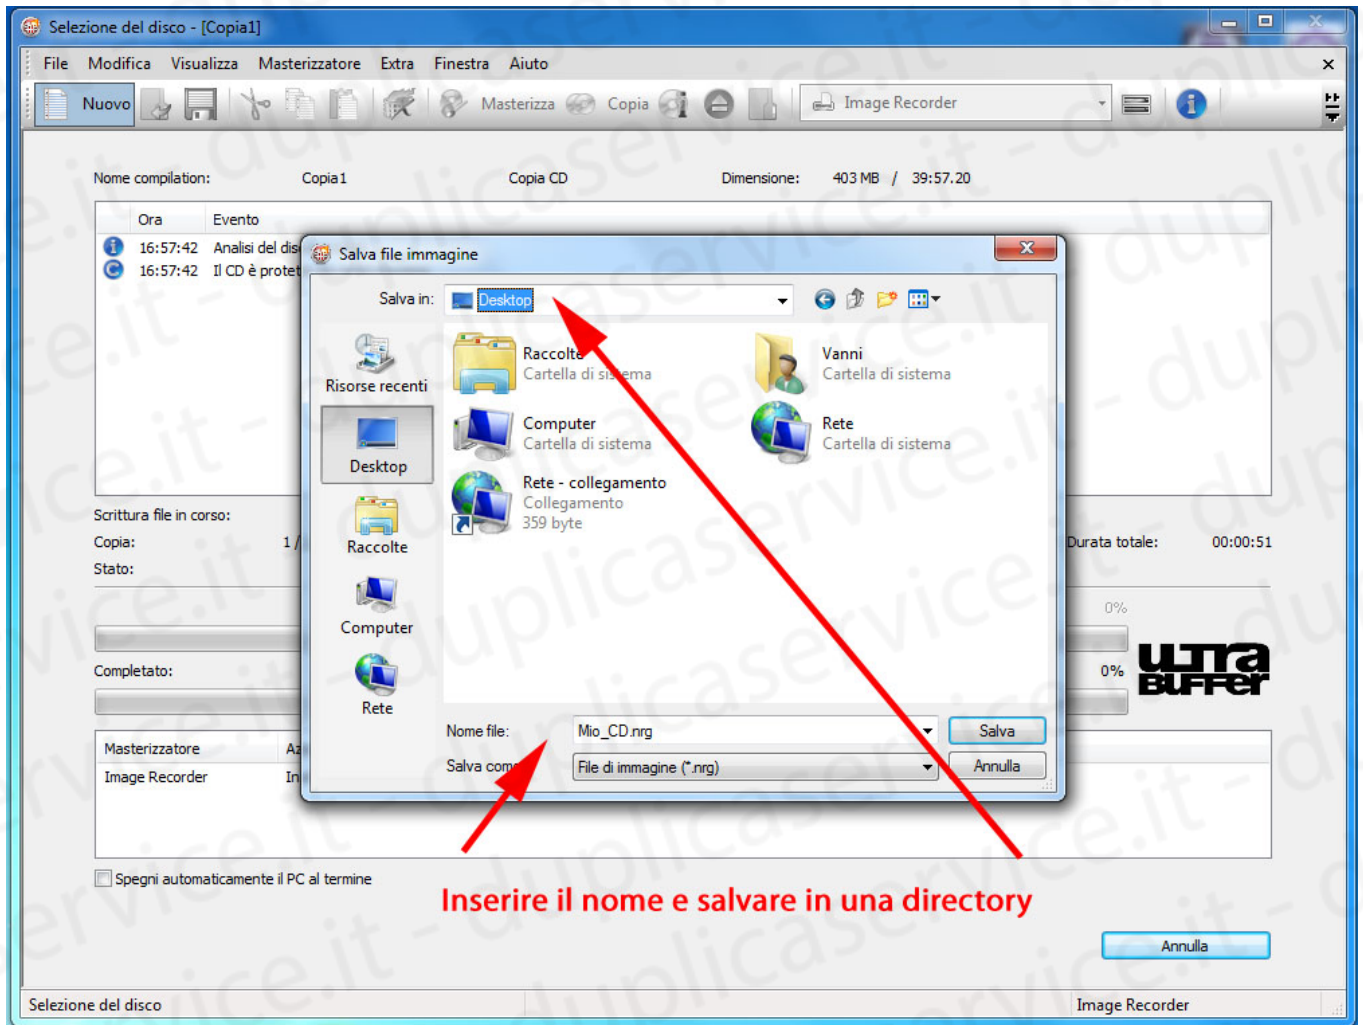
Selezione del disco - [Copia1]

File Modifica Visualizza Masterizzatore Extra Finestra Aiuto

Nuovo Masterizza Copia Image Recorder

Nome compilation: Copia1 Copia CD Dimensione: 403 MB / 39:57.20

| Ora | Evento |
|---|---|
| 16:57:42 | Analisi del dis |
| 16:57:42 | Il CD è protet |

Scrittura file in corso:
Copia: 1 /
Stato:
Durata totale: 00:00:51
0%
Completato: 0%

ULTRA BUFFER

| Masterizzatore | Az |
|---|---|
| Image Recorder | In |

Spegni automaticamente il PC al termine

Salva file immagine

Salva in: Desktop

Risorse recenti
Desktop
Raccolte
Computer
Rete

Raccolte
Cartella di sistema
Vanni
Cartella di sistema
Computer
Cartella di sistema
Rete
Cartella di sistema
Rete - collegamento
Collegamento
359 byte

Nome file: Mio_CD.nrg Salva
Salva com File di immagine (*.nrg) Annulla

Inserire il nome e salvare in una directory

Annulla

Selezione del disco Image Recorder